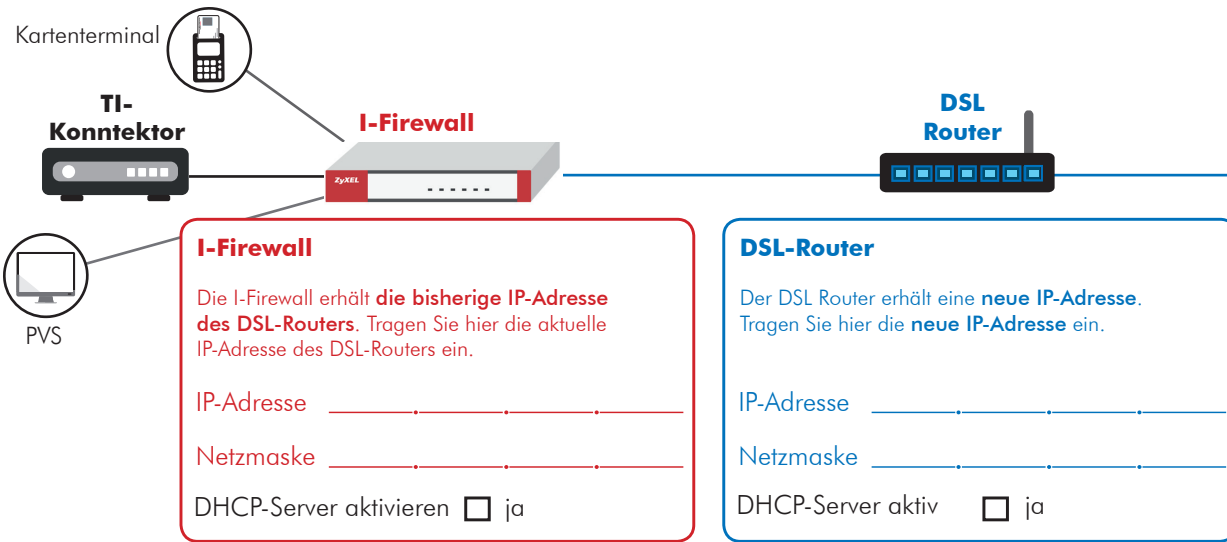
Kartenterminal

TI-Konntektor

I-Firewall

ZyXEL

DSL Router

PVS

I-Firewall

Die I-Firewall erhält die bisherige IP-Adresse des DSL-Routers. Tragen Sie hier die aktuelle IP-Adresse des DSL-Routers ein.

IP-Adresse ______.______.______.______

Netzmaske ______.______.______.______

DHCP-Server aktivieren ☐ ja

DSL-Router

Der DSL Router erhält eine neue IP-Adresse. Tragen Sie hier die neue IP-Adresse ein.

IP-Adresse ______.______.______.______

Netzmaske ______.______.______.______

DHCP-Server aktiv ☐ ja